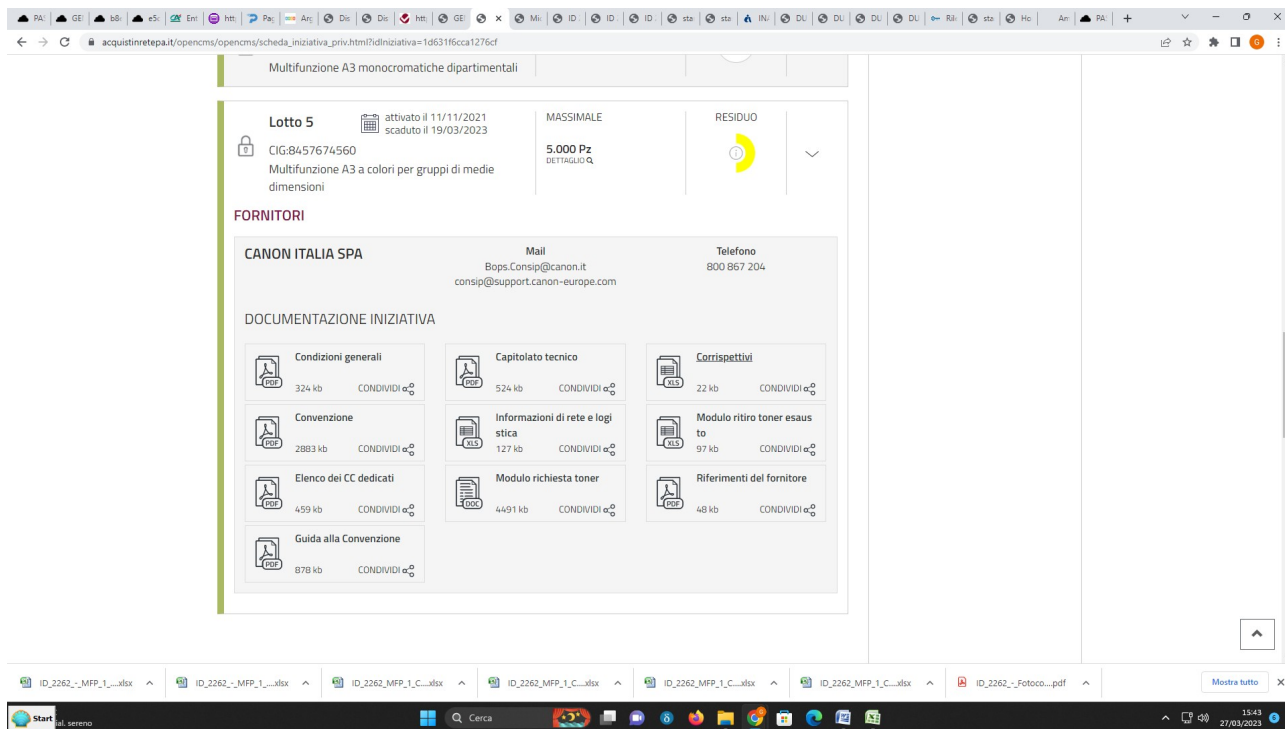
acquistinretepa.it/opencms/opencms/scheda_iniziativa_priv.html?idIniziativa=1d631f6cca1276cf

Multifunzione A3 monocromatiche dipartimentali

Lotto 5
attivato il 11/11/2021
scaduto il 19/03/2023
MASSIMALE
RESIDUO
CIG:8457674560
5.000 Pz
DETTAGLIO
Multifunzione A3 a colori per gruppi di medie dimensioni

FORNITORI

CANON ITALIA SPA
Mail
Bops.Consip@canon.it
consip@support.canon-europe.com
Telefono
800 867 204

DOCUMENTAZIONE INIZIATIVA

| | | |
|---|---|---|
| Condizioni generali 324 kb CONDIVIDI | Capitolato tecnico 524 kb CONDIVIDI | Corrispettivi 22 kb CONDIVIDI |
| Convenzione 2883 kb CONDIVIDI | Informazioni di rete e logistica 127 kb CONDIVIDI | Modulo ritiro toner esausto 97 kb CONDIVIDI |
| Elenco dei CC dedicati 459 kb CONDIVIDI | Modulo richiesta toner 4491 kb CONDIVIDI | Riferimenti del fornitore 48 kb CONDIVIDI |
| Guida alla Convenzione 878 kb CONDIVIDI | | |

ID_2262_-_MFP_1_....xlsx
ID_2262_-_MFP_1_....xlsx
ID_2262_MFP_1_C....xlsx
ID_2262_MFP_1_C....xlsx
ID_2262_MFP_1_C....xlsx
ID_2262_MFP_1_C....xlsx
ID_2262_-_Fotoco....pdf
Mostra tutto

Start
ial. sereno
Cerca
15:43
27/03/2023